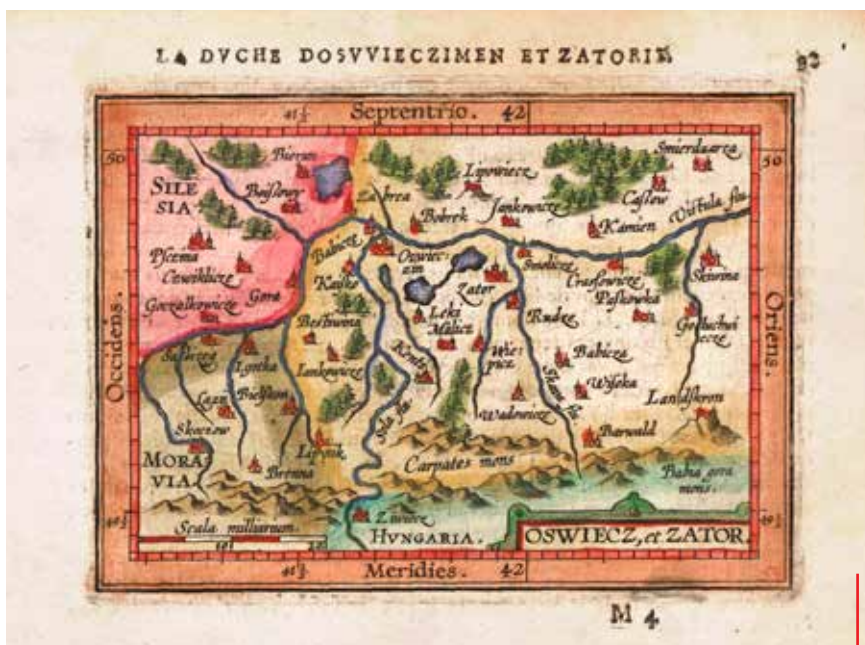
LA DVCHE DOSVVIECZIMEN ET ZATORIE. 93

Septentrio. 42

$41\frac{1}{2}$

50

50

SILESIA

Bierum

Boiskow

Zabrea

Lipowiecz

Smierdzacza

Castow

Kamien

Vistula flu.

Bobrek

Jankowicze

Pszczyna

Cewiklicze

Gora

Gorzalkowicze

Babicze

Kazko

Oswieczim

Zator

Leki

Malicz

Swedicze

Crassowicze

Paskowka

Skawina

Gelochowicze

Rudze

Babicza

Wyseka

Landskron

Bestwina

Jankowicze

Skoczow

Lipnik

Brenna

Bielsko

Lzotka

Lazy

Kenty

Sola flu.

Wie piza

Wadowicze

Skawa flu.

Barwald

Carpates mons

Babia gora mons.

MORAVIA

Occidens.

Oriens.

Zywiecz

HUNGARIA.

OSWIECZ, et ZATOR.

Scala milliarium.

$41\frac{1}{2}$

$49\frac{1}{2}$

$49\frac{1}{2}$

Meridies. 42

M 4